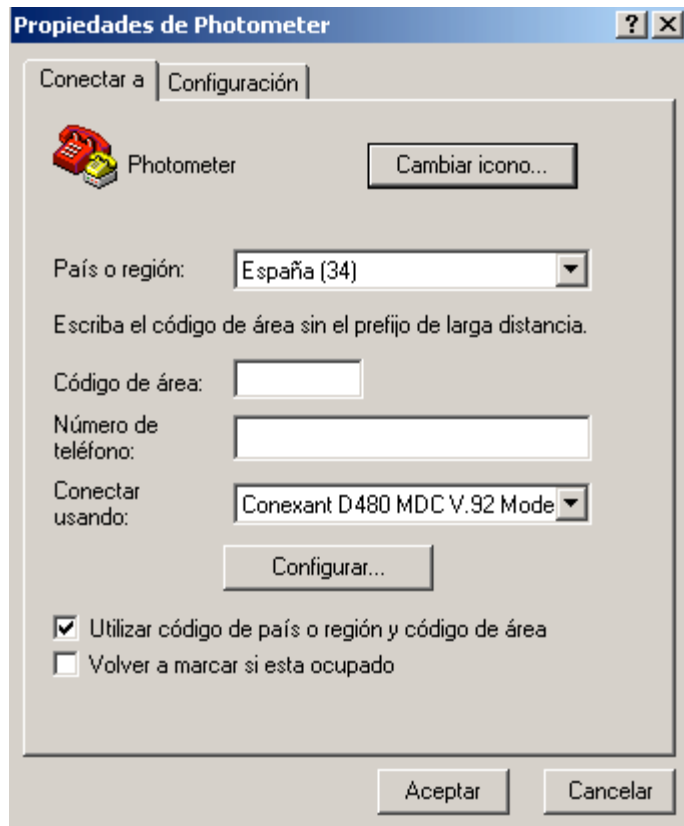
Propiedades de Photometer

?
X

Conectar a
Configuración

Photometer

Cambiar icono...

País o región: España (34)

Escriba el código de área sin el prefijo de larga distancia.

Código de área:

Número de teléfono:

Conectar usando: Conexant D480 MDC V.92 Mode

Configurar...

Utilizar código de país o región y código de área

Volver a marcar si esta ocupado

Aceptar
Cancelar